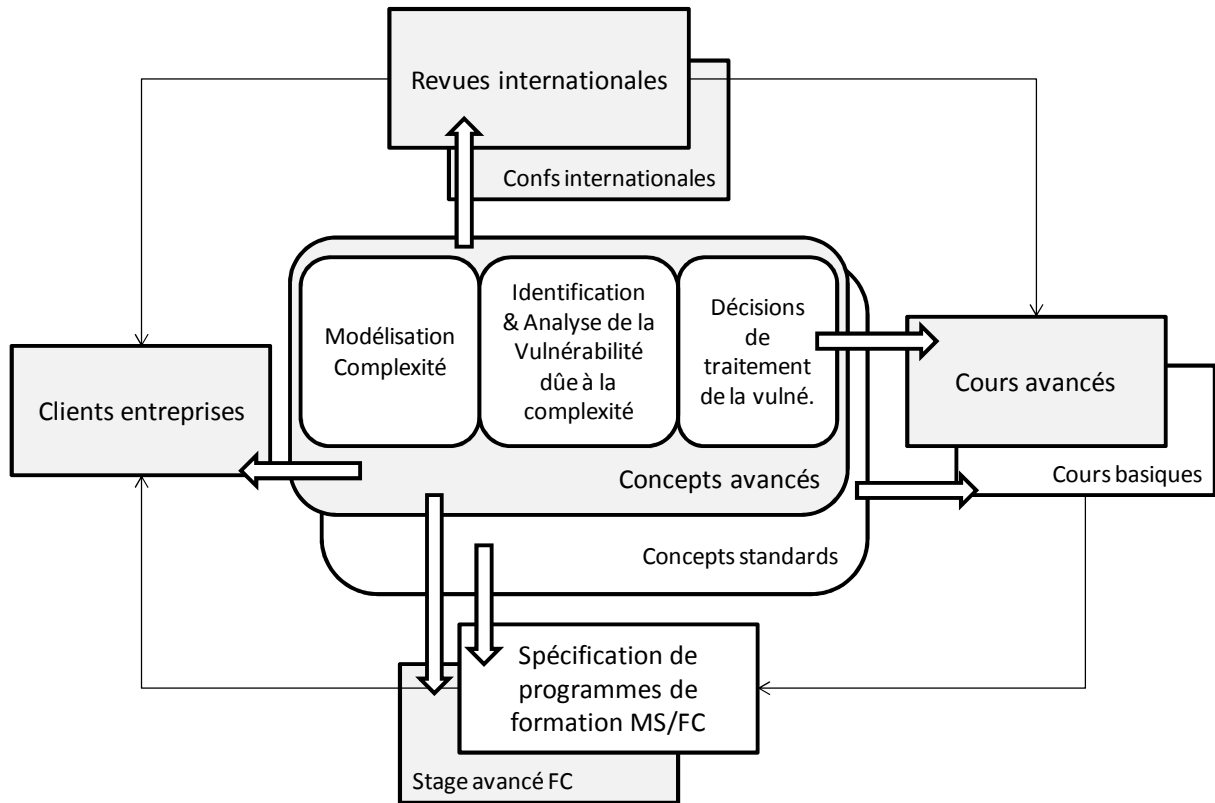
Revues internationales

Confs internationales

Clients entreprises

Modélisation Complexité

Identification & Analyse de la Vulnérabilité dûe à la complexité

Décisions de traitement de la vulné.

Concepts avancés

Concepts standards

Cours avancés

Cours basiques

Spécification de programmes de formation MS/FC

Stage avancé FC